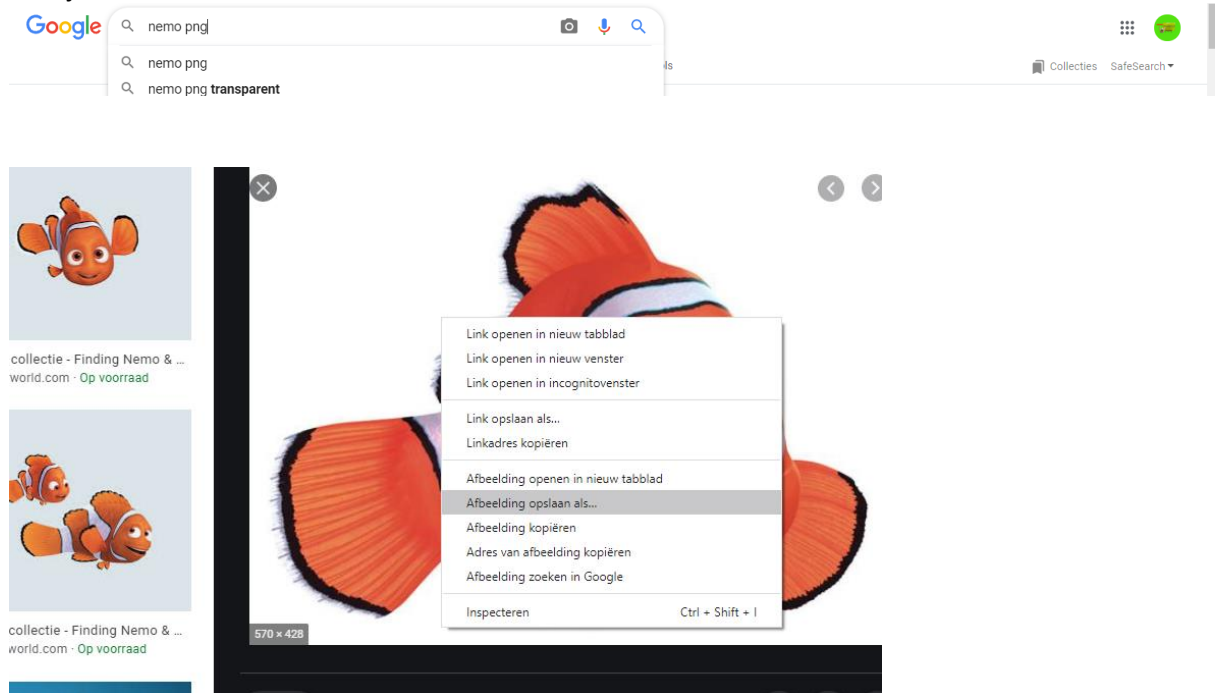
Google nemo png

nemo png
nemo png transparent

ls

Collecties SafeSearch

collectie - Finding Nemo & ...
world.com · Op voorraad

collectie - Finding Nemo & ...
world.com · Op voorraad

Link openen in nieuw tabblad
Link openen in nieuw venster
Link openen in incognitovenster
Link opslaan als...
Linkadres kopiëren
Afbeelding openen in nieuw tabblad
Afbeelding opslaan als...
Afbeelding kopiëren
Adres van afbeelding kopiëren
Afbeelding zoeken in Google
Inspecteren Ctrl + Shift + I

570 × 428